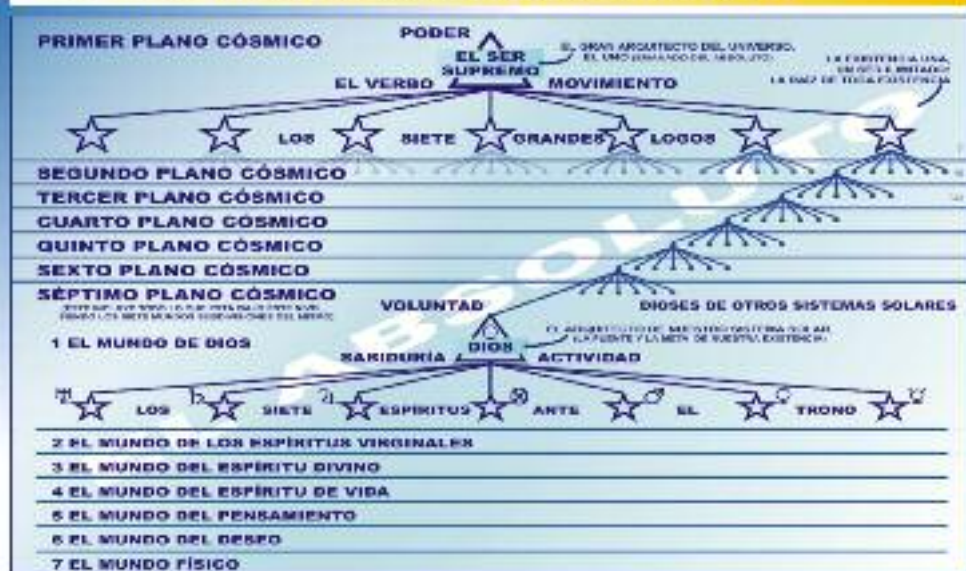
PRIMER PLANO CÓSMICO

PODER

EL SER SUPREMO

EL GRAN ARQUITECTO DEL UNIVERSO, EL UNO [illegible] DEL ABSOLUTO

EL VERBO

MOVIMIENTO

LA EXISTENCIA UNA, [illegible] LA RAIZ DE TODA EXISTENCIA

LOS SIETE GRANDES LOGOS

ABSOLUTO

SEGUNDO PLANO CÓSMICO

TERCER PLANO CÓSMICO

CUARTO PLANO CÓSMICO

QUINTO PLANO CÓSMICO

SEXTO PLANO CÓSMICO

SÉPTIMO PLANO CÓSMICO

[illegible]

VOLUNTAD

DIOSES DE OTROS SISTEMAS SOLARES

1 EL MUNDO DE DIOS

EL ARQUITECTO DE NUESTRO SISTEMA SOLAR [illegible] LA FUENTE Y LA META DE NUESTRA EXISTENCIA

DIOS

SABIDURÍA

ACTIVIDAD

LOS SIETE ESPÍRITUS ANTE EL TRONO

2 EL MUNDO DE LOS ESPÍRITUS VIRGINALES

3 EL MUNDO DEL ESPÍRITU DIVINO

4 EL MUNDO DEL ESPÍRITU DE VIDA

5 EL MUNDO DEL PENSAMIENTO

6 EL MUNDO DEL DESEO

7 EL MUNDO FÍSICO